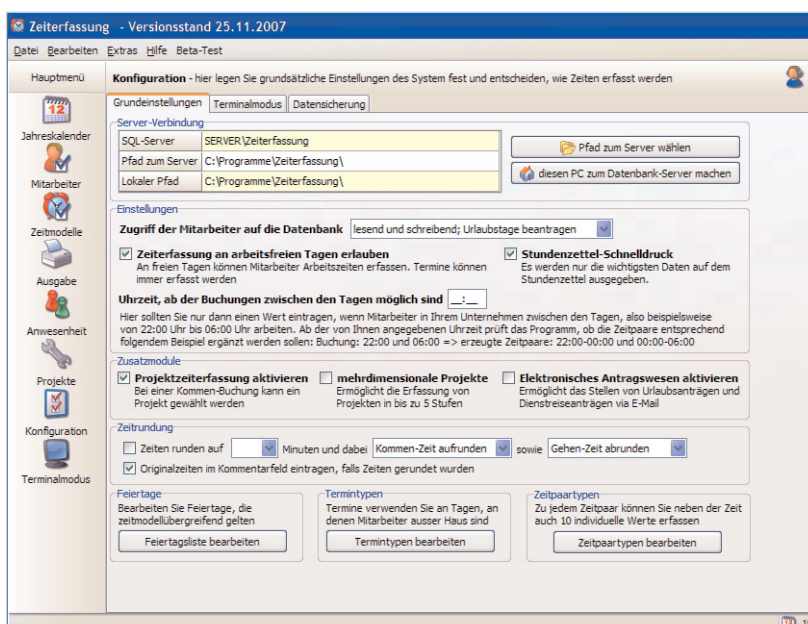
Zeiterfassung - Versionsstand 25.11.2007

Datei Bearbeiten Extras Hilfe Beta-Test

Hauptmenü

Jahreskalender

Mitarbeiter

Zeitmodelle

Ausgabe

Anwesenheit

Projekte

Konfiguration

Terminalmodus

Konfiguration - hier legen Sie grundsätzliche Einstellungen des System fest und entscheiden, wie Zeiten erfasst werden

Grundeinstellungen | Terminalmodus | Datensicherung

Server-Verbindung

| SQL-Server | SERVER\Zeiterfassung |
|---|---|
| Pfad zum Server | C:\Programme\Zeiterfassung\ |
| Lokaler Pfad | C:\Programme\Zeiterfassung\ |

Pfad zum Server wählen

diesen PC zum Datenbank-Server machen

Einstellungen

Zugriff der Mitarbeiter auf die Datenbank lesend und schreibend; Urlaubstage beantragen

Zeiterfassung an arbeitsfreien Tagen erlauben
An freien Tagen können Mitarbeiter Arbeitszeiten erfassen. Termine können immer erfasst werden

Stundenzettel-Schnelldruck
Es werden nur die wichtigsten Daten auf dem Stundenzettel ausgegeben.

Uhrzeit, ab der Buchungen zwischen den Tagen möglich sind __:__

Hier sollten Sie nur dann einen Wert eintragen, wenn Mitarbeiter in Ihrem Unternehmen zwischen den Tagen, also beispielsweise von 22:00 Uhr bis 06:00 Uhr arbeiten. Ab der von Ihnen angegebenen Uhrzeit prüft das Programm, ob die Zeitpaare entsprechend folgendem Beispiel ergänzt werden sollen: Buchung: 22:00 und 06:00 => erzeugte Zeitpaare: 22:00-00:00 und 00:00-06:00

Zusatzmodule

Projektzeiterfassung aktivieren
Bei einer Kommen-Buchung kann ein Projekt gewählt werden

mehrdimensionale Projekte
Ermöglicht die Erfassung von Projekten in bis zu 5 Stufen

Elektronisches Antragswesen aktivieren
Ermöglicht das Stellen von Urlaubsanträgen und Dienstreiseanträgen via E-Mail

Zeitrundung

Zeiten runden auf Minuten und dabei Kommen-Zeit aufrunden sowie Gehen-Zeit abrunden

Originalzeiten im Kommentarfeld eintragen, falls Zeiten gerundet wurden

Feiertage
Bearbeiten Sie Feiertage, die zeitmodellübergreifend gelten
Feiertagsliste bearbeiten

Termintypen
Termine verwenden Sie an Tagen, an denen Mitarbeiter ausser Haus sind
Termintypen bearbeiten

Zeitpaartypen
Zu jedem Zeitpaar können Sie neben der Zeit auch 10 individuelle Werte erfassen
Zeitpaartypen bearbeiten